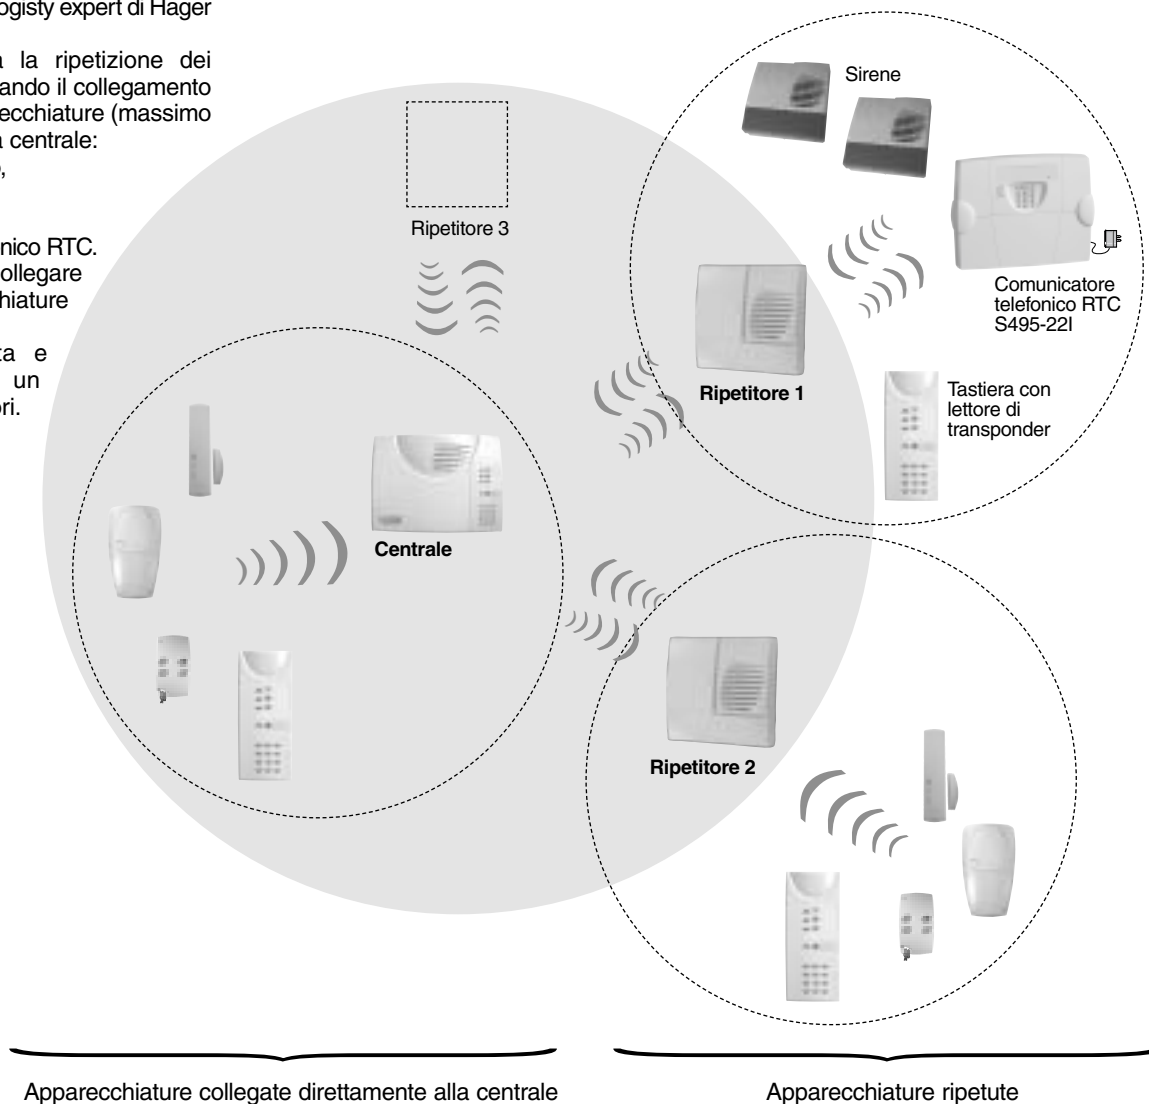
ogisty expert di Hager

a la ripetizione dei ando il collegamento ecchiature (massimo a centrale:
,

nico RTC. ollegare hiature

ta e un ori.

Ripetitore 3

Sirene

Comunicatore telefonico RTC S495-22I

Ripetitore 1

Tastiera con lettore di transponder

Centrale

Ripetitore 2

Apparecchiature collegate direttamente alla centrale

Apparecchiature ripetute